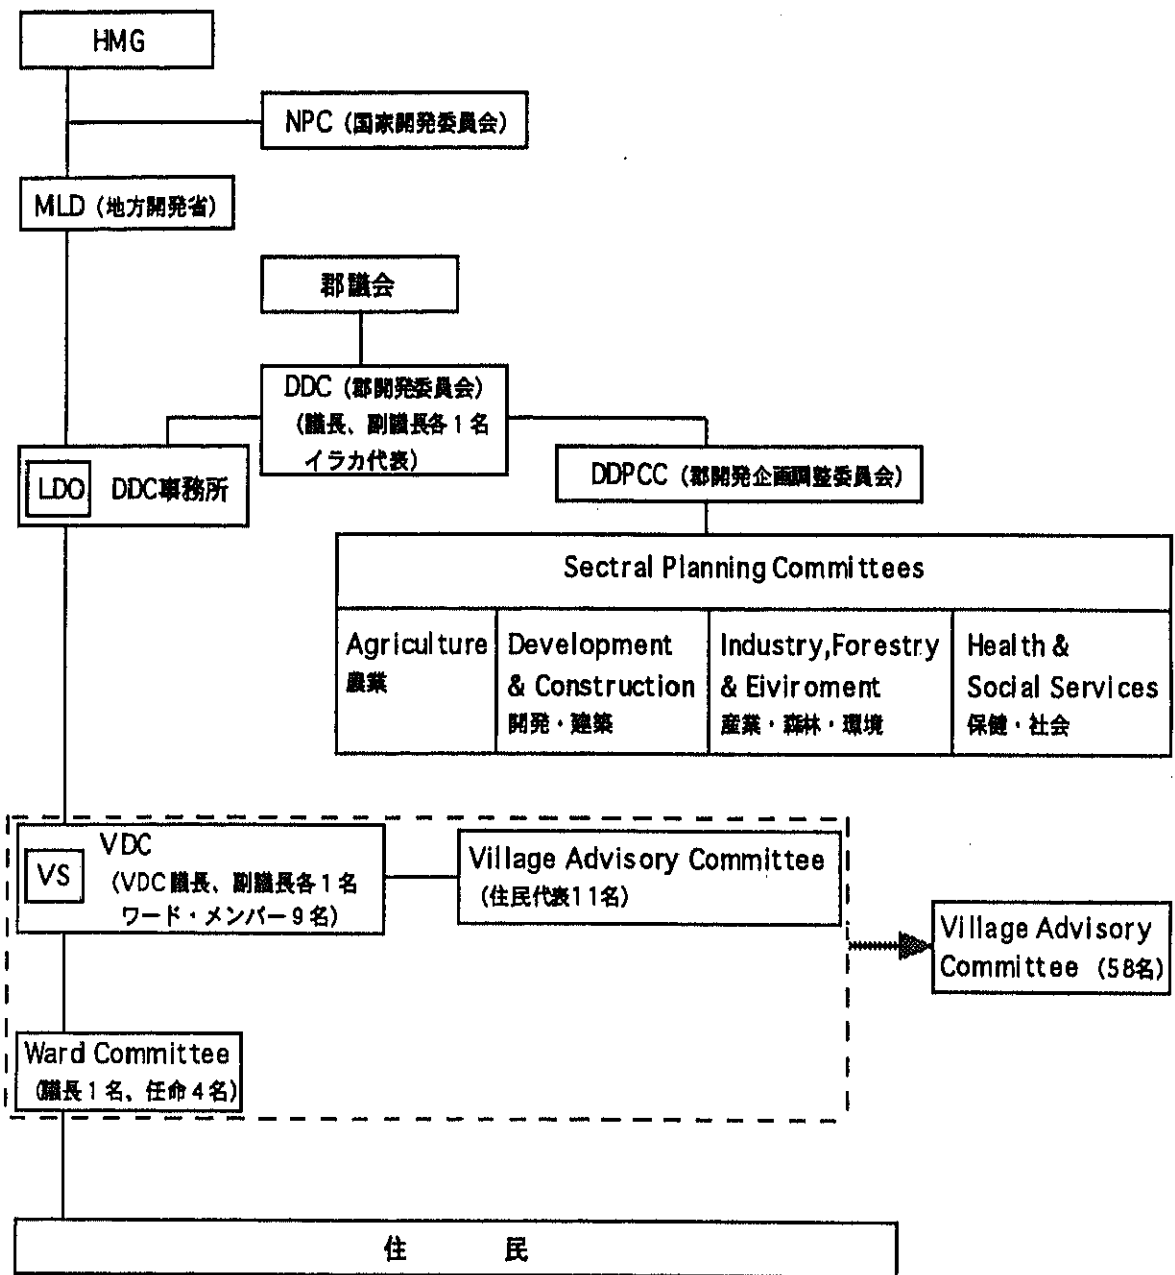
HMG

NPC（国家開発委員会）

MLD（地方開発省）

郡議会

DDC（郡開発委員会）（議長、副議長各１名 イラカ代表）

LDO DDC事務所

DDPCC（郡開発企画調整委員会）

Sectral Planning Committees

| Agriculture 農業 | Development & Construction 開発・建築 | Industry,Forestry & Eiviroment 産業・森林・環境 | Health & Social Services 保健・社会 |
|---|---|---|---|

VS

VDC（VDC議長、副議長各１名 ワード・メンバー９名）

Village Advisory Committee（住民代表11名）

Village Advisory Committee（58名）

Ward Committee（議長１名、任命４名）

住　民